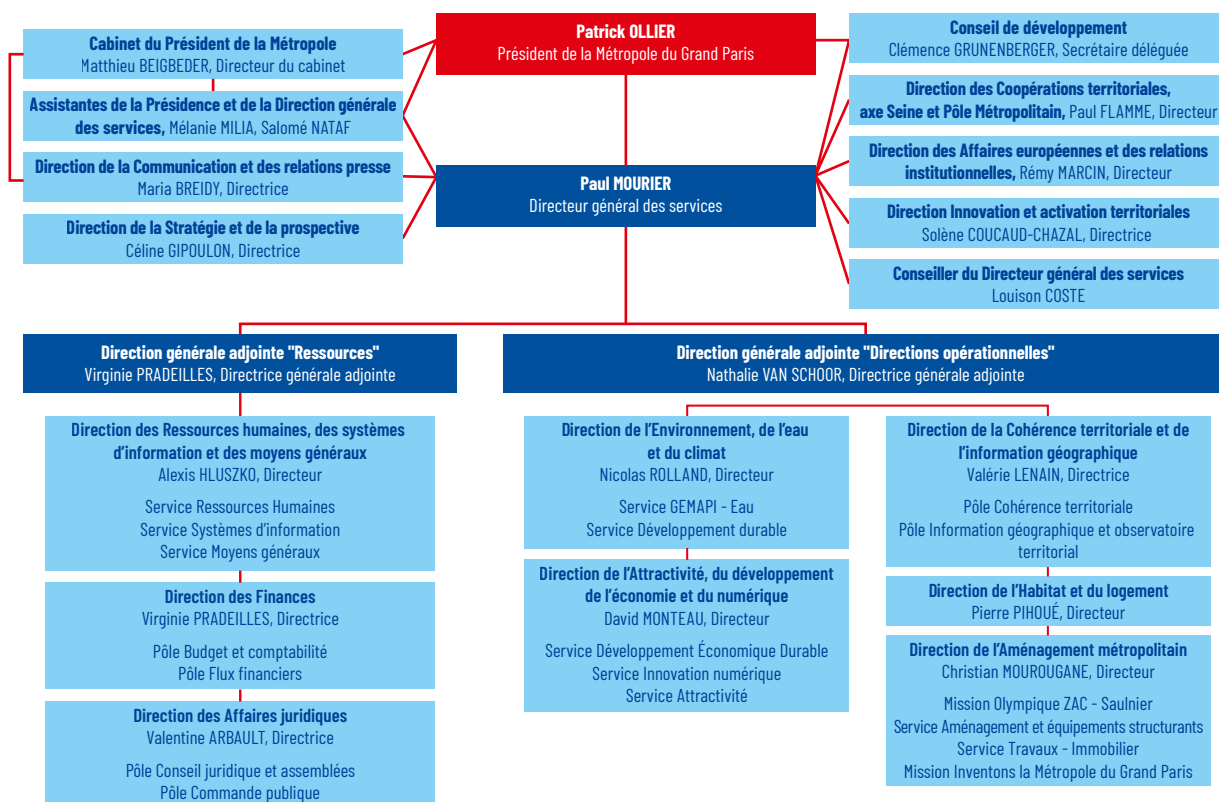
Patrick OLLIER
Président de la Métropole du Grand Paris

Cabinet du Président de la Métropole
Matthieu BEIGBEDER, Directeur du cabinet

Assistantes de la Présidence et de la Direction générale des services, Mélanie MILIA, Salomé NATAF

Direction de la Communication et des relations presse
Maria BREIDY, Directrice

Direction de la Stratégie et de la prospective
Céline GIPOULON, Directrice

Conseil de développement
Clémence GRUNENBERGER, Secrétaire déléguée

Direction des Coopérations territoriales, axe Seine et Pôle Métropolitain, Paul FLAMME, Directeur

Direction des Affaires européennes et des relations institutionnelles, Rémy MARCIN, Directeur

Direction Innovation et activation territoriales
Solène COUCAUD-CHAZAL, Directrice

Conseiller du Directeur général des services
Louison COSTE

Paul MOURIER
Directeur général des services

Direction générale adjointe "Ressources"
Virginie PRADEILLES, Directrice générale adjointe

Direction des Ressources humaines, des systèmes d'information et des moyens généraux
Alexis HLUSZKO, Directeur

Service Ressources Humaines
Service Systèmes d'information
Service Moyens généraux

Direction des Finances
Virginie PRADEILLES, Directrice

Pôle Budget et comptabilité
Pôle Flux financiers

Direction des Affaires juridiques
Valentine ARBAULT, Directrice

Pôle Conseil juridique et assemblées
Pôle Commande publique

Direction générale adjointe "Directions opérationnelles"
Nathalie VAN SCHOOR, Directrice générale adjointe

Direction de l'Environnement, de l'eau et du climat
Nicolas ROLLAND, Directeur

Service GEMAPI - Eau
Service Développement durable

Direction de l'Attractivité, du développement de l'économie et du numérique
David MONTEAU, Directeur

Service Développement Économique Durable
Service Innovation numérique
Service Attractivité

Direction de la Cohérence territoriale et de l'information géographique
Valérie LENAIN, Directrice

Pôle Cohérence territoriale
Pôle Information géographique et observatoire territorial

Direction de l'Habitat et du logement
Pierre PIHOUÉ, Directeur

Direction de l'Aménagement métropolitain
Christian MOUROUGANE, Directeur

Mission Olympique ZAC - Saulnier
Service Aménagement et équipements structurants
Service Travaux - Immobilier
Mission Inventons la Métropole du Grand Paris